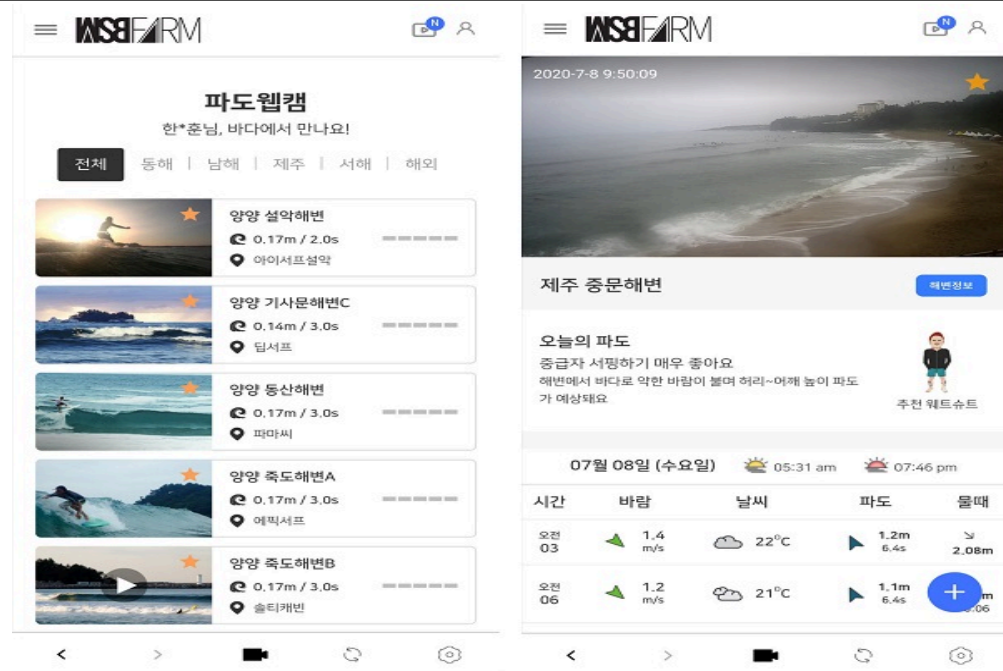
WSBFARM

N

파도웹캠

한*훈님, 바다에서 만나요!

전체 | 동해 | 남해 | 제주 | 서해 | 해외

양양 설악해변
0.17m / 2.0s
아이서프설악

양양 기사문해변C
0.14m / 3.0s
딥서프

양양 동산해변
0.17m / 3.0s
파마씨

양양 죽도해변A
0.17m / 3.0s
에픽서프

양양 죽도해변B
0.17m / 3.0s
솔티캐빈

WSBFARM

N

2020-7-8 9:50:09

제주 중문해변

해변정보

오늘의 파도

중급자 서핑하기 매우 좋아요

해변에서 바다로 약한 바람이 불어 허리~어깨 높이 파도가 예상돼요

추천 웨트슈트

07월 08일 (수요일) 05:31 am 07:46 pm

| 시간 | 바람 | 날씨 | 파도 | 물때 |
|---|---|---|---|---|
| 오전 03 | 1.4 m/s | 22°C | 1.2m 6.4s | 2.08m |
| 오전 06 | 1.2 m/s | 21°C | 1.1m 6.4s | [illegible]m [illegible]06 |

+